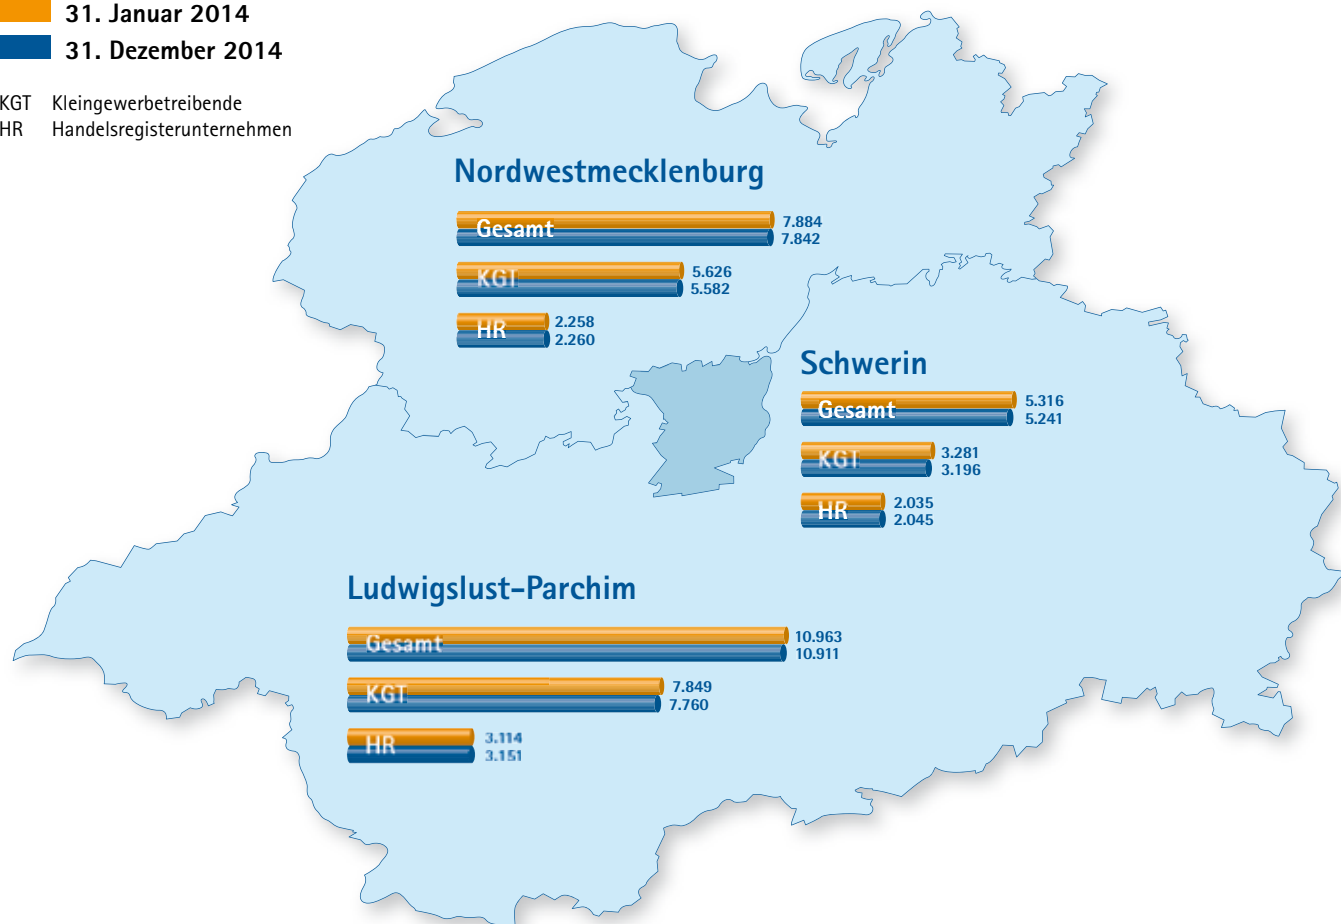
31. Januar 2014
31. Dezember 2014

KGT Kleingewerbetreibende
HR Handelsregisterunternehmen

Nordwestmecklenburg

Gesamt 7.884 7.842

KGT 5.626 5.582

HR 2.258 2.260

Schwerin

Gesamt 5.316 5.241

KGT 3.281 3.196

HR 2.035 2.045

Ludwigslust-Parchim

Gesamt 10.963 10.911

KGT 7.849 7.760

HR 3.114 3.151